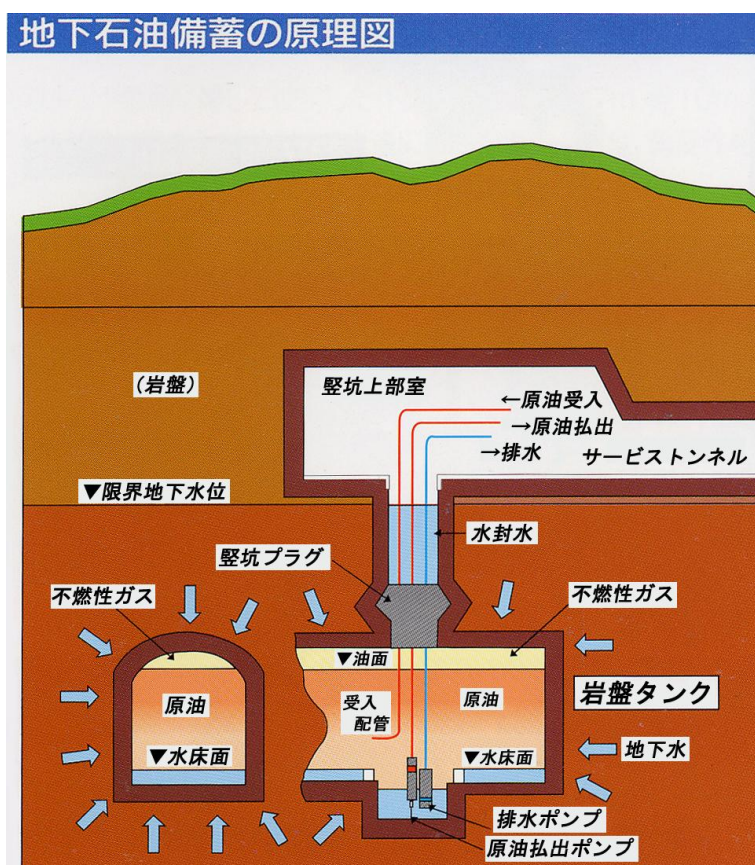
地下石油備蓄の原理図

（岩盤）

竪坑上部室

←原油受入

→原油払出

→排水

サービストンネル

▼限界地下水位

水封水

竪坑プラグ

不燃性ガス

不燃性ガス

▼油面

原油

受入
配管

原油

岩盤タンク

▼水床面

▼水床面

地下水

排水ポンプ

原油払出ポンプ